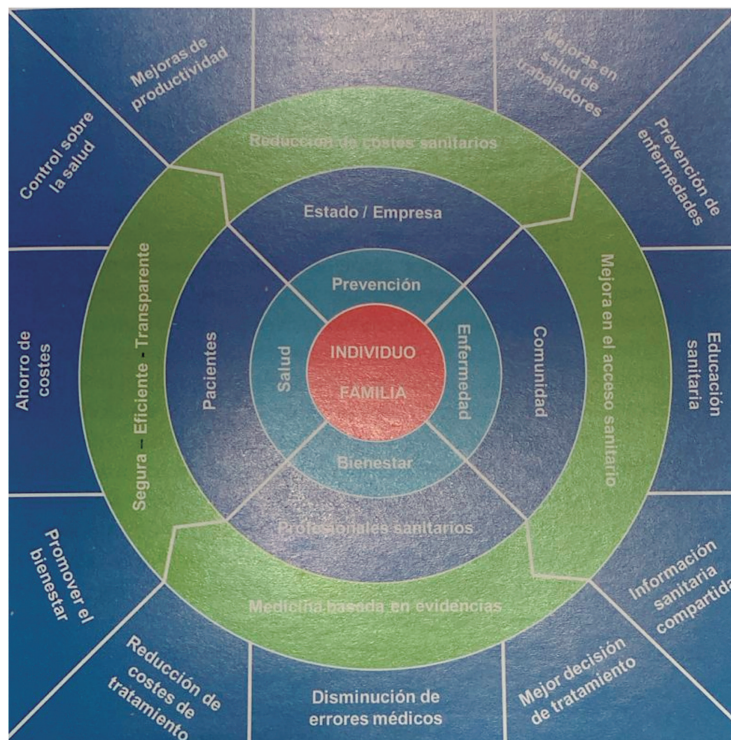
Mejoras de productividad

Mejoras en Salud de trabajadores

Prevención de enfermedades

Educación sanitaria

Información sanitaria compartida

Mejor decisión de tratamiento

Disminución de errores médicos

Reducción de costes de tratamiento

Promover el bienestar

Ahorro de costes

Control sobre la salud

Reducción de costes sanitarios

Mejora en el acceso sanitario

Medicina basada en evidencias

Segura – Eficiente – Transparente

Estado / Empresa

Comunidad

Profesionales sanitarios

Pacientes

Prevención

Enfermedad

Bienestar

Salud

INDIVIDUO

FAMILIA